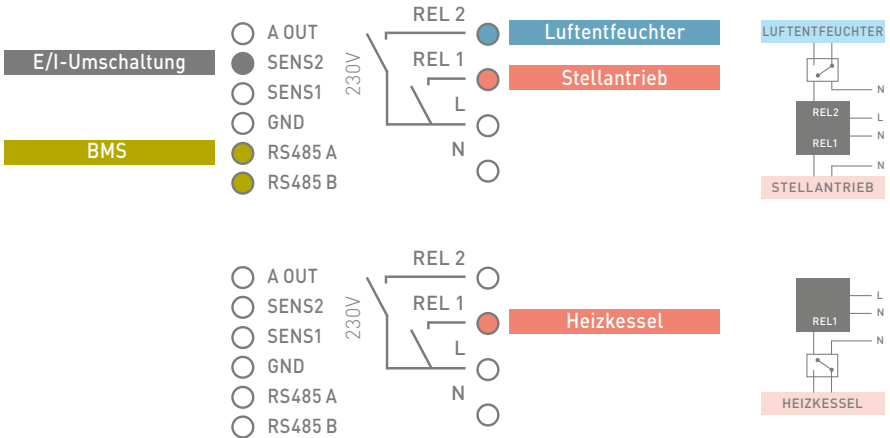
E/I-Umschaltung

BMS

A OUT
SENS2
SENS1
GND
RS485 A
RS485 B

230V

REL 2
REL 1
L
N

Luftentfeuchter
Stellantrieb

LUFTENTFEUCHTER
N
REL2
L
REL1
N
N
STELLANTRIEB

A OUT
SENS2
SENS1
GND
RS485 A
RS485 B

230V

REL 2
REL 1
L
N

Heizkessel

L
N
REL1
N
HEIZKESSEL